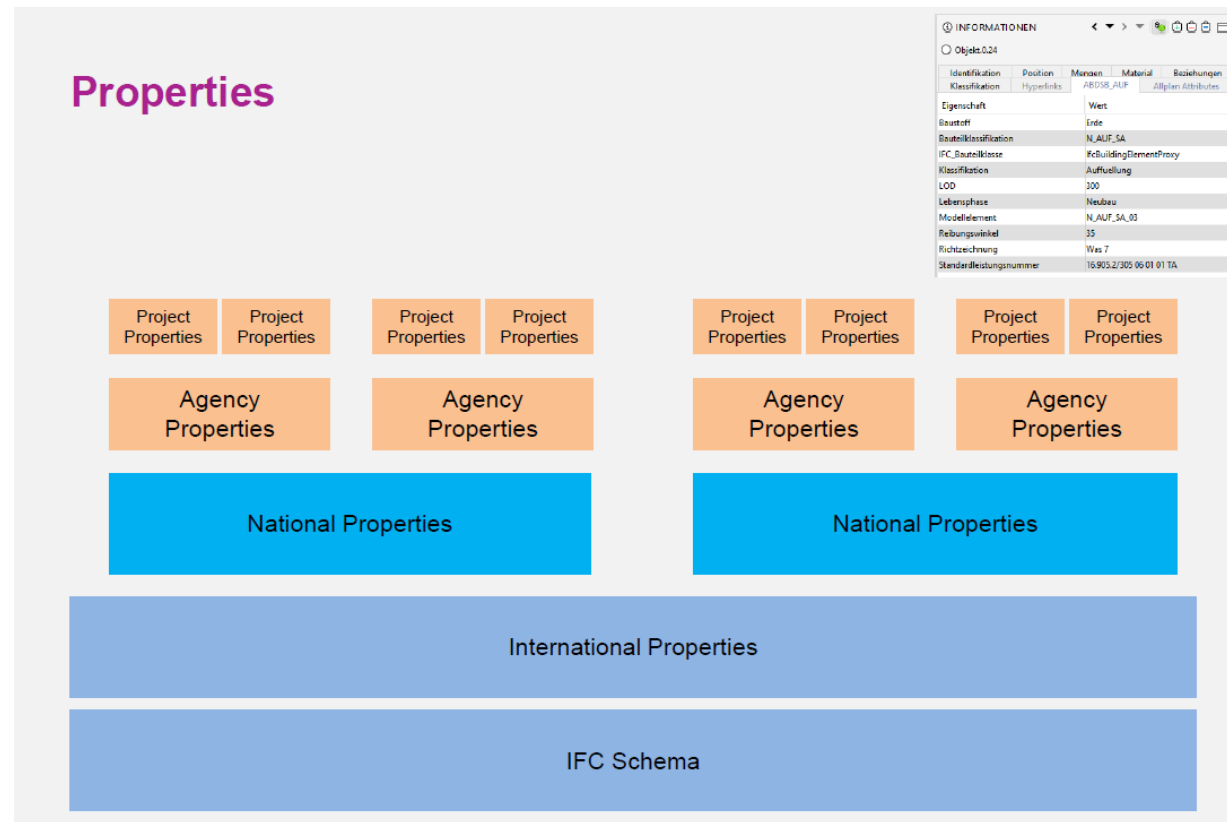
Properties

INFORMATIONEN

Objekt.0.24

Identifikation | Position | Mengen | Material | Beziehungen
Klassifikation | Hyperlinks | ABDSB_AUF | Allplan Attributes

| Eigenschaft | Wert |
|---|---|
| Baustoff | Erde |
| Bauteilklassifikation | N_AUF_SA |
| IFC_Bauteilklasse | IfcBuildingElementProxy |
| Klassifikation | Auffuellung |
| LOD | 300 |
| Lebensphase | Neubau |
| Modellelement | N_AUF_SA_03 |
| Reibungswinkel | 35 |
| Richtzeichnung | Was 7 |
| Standardleistungsnummer | 16.905.2/305 06 01 01 TA |

Project Properties
Project Properties
Project Properties
Project Properties
Project Properties
Project Properties
Project Properties
Project Properties

Agency Properties
Agency Properties
Agency Properties
Agency Properties

National Properties
National Properties

International Properties

IFC Schema